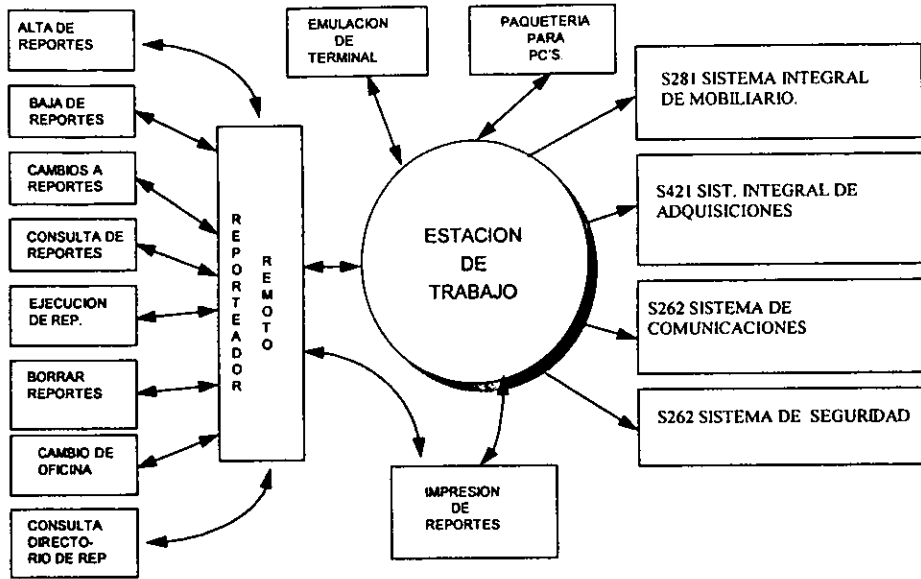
ALTA DE REPORTES

BAJA DE REPORTES

CAMBIOS A REPORTES

CONSULTA DE REPORTES

EJECUCION DE REP.

BORRAR REPORTES

CAMBIO DE OFICINA

CONSULTA DIRECTORIO DE REP

REPORTEADOR REMOTO

EMULACION DE TERMINAL

PAQUETERIA PARA PC'S.

ESTACION DE TRABAJO

IMPRESION DE REPORTES

S281 SISTEMA INTEGRAL DE MOBILIARIO.

S421 SIST. INTEGRAL DE ADQUISICIONES

S262 SISTEMA DE COMUNICACIONES

S262 SISTEMA DE SEGURIDAD